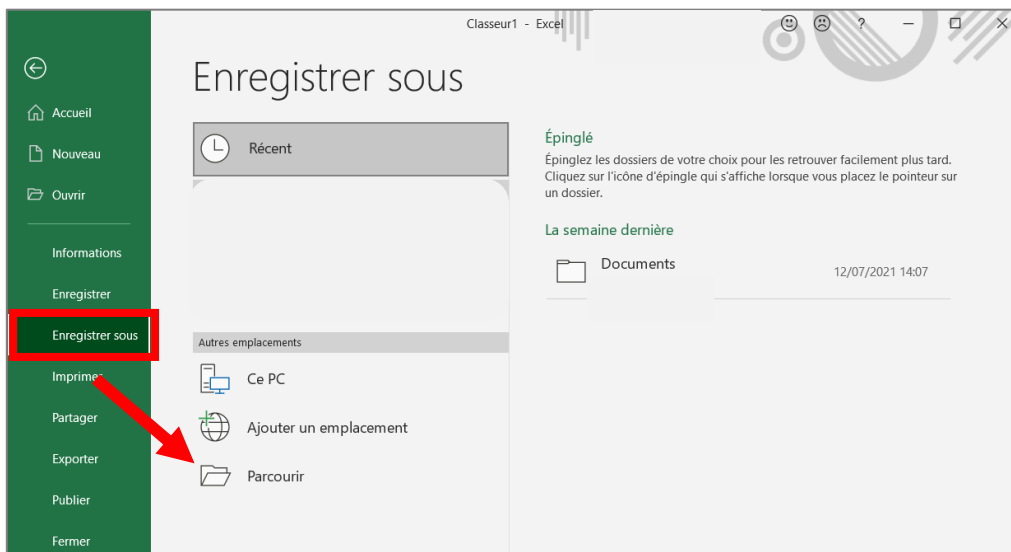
Classeur1 - Excel

?

Accueil

Nouveau

Ouvrir

Informations

Enregistrer

Enregistrer sous

Imprimer

Partager

Exporter

Publier

Fermer

Enregistrer sous

Récent

Autres emplacements

Ce PC

Ajouter un emplacement

Parcourir

Épinglé

Épinglez les dossiers de votre choix pour les retrouver facilement plus tard. Cliquez sur l'icône d'épingle qui s'affiche lorsque vous placez le pointeur sur un dossier.

La semaine dernière

Documents

12/07/2021 14:07